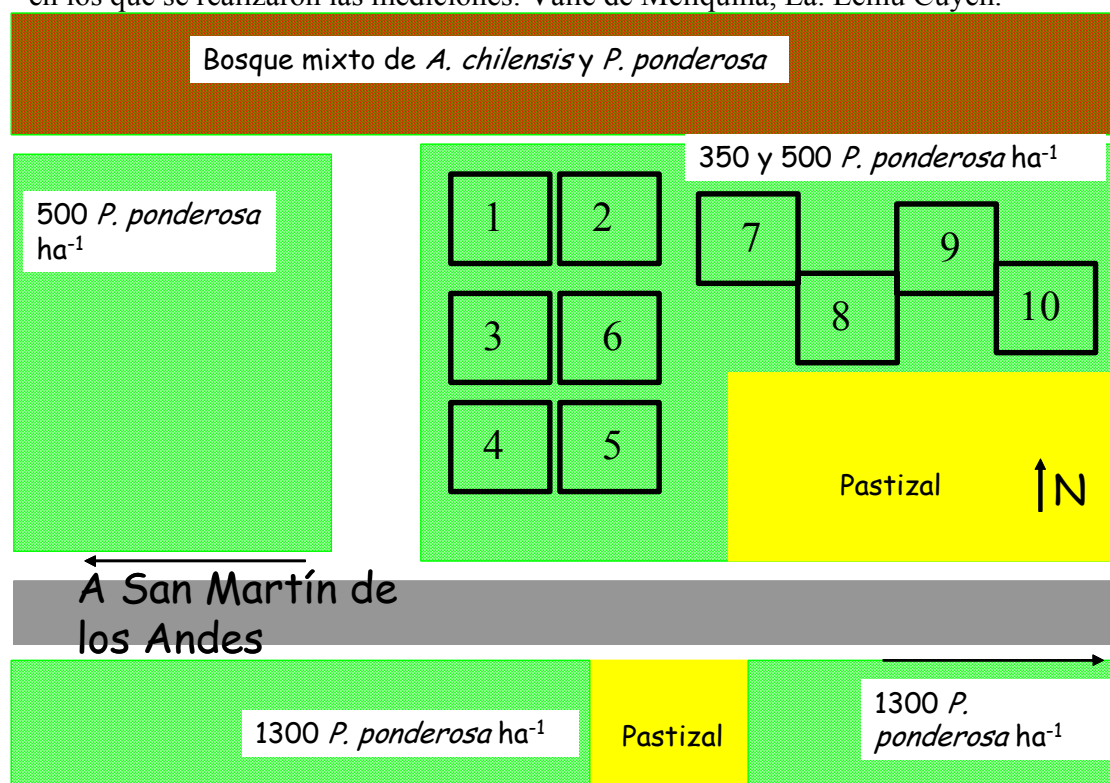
en los que se realizaron las mediciones. Valle de Meliquina, Ea. Lemu Cuyen.

Bosque mixto de A. chilensis y P. ponderosa

350 y 500 P. ponderosa ha$^{-1}$

500 P. ponderosa ha$^{-1}$

1

2

7

9

10

8

3

6

4

5

Pastizal

N

A San Martín de los Andes

1300 P. ponderosa ha$^{-1}$

Pastizal

1300 P. ponderosa ha$^{-1}$